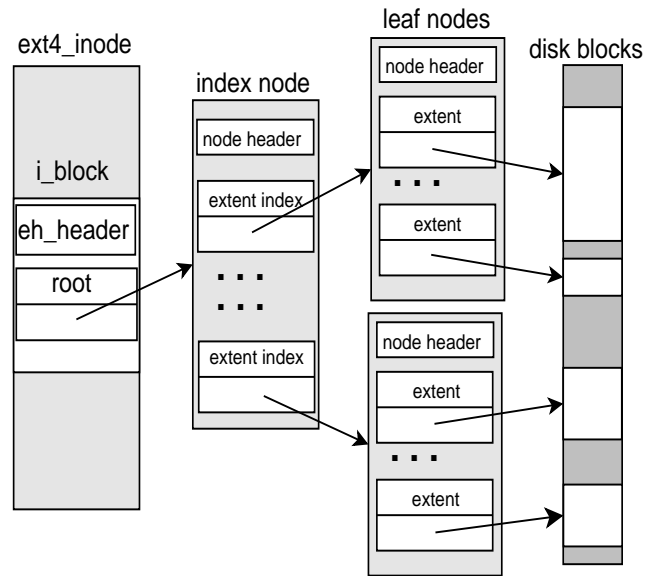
ext4_inode

i_block

eh_header

root

index node

node header

extent index

. . .

. . .

extent index

leaf nodes

node header

extent

. . .

extent

node header

extent

. . .

extent

disk blocks